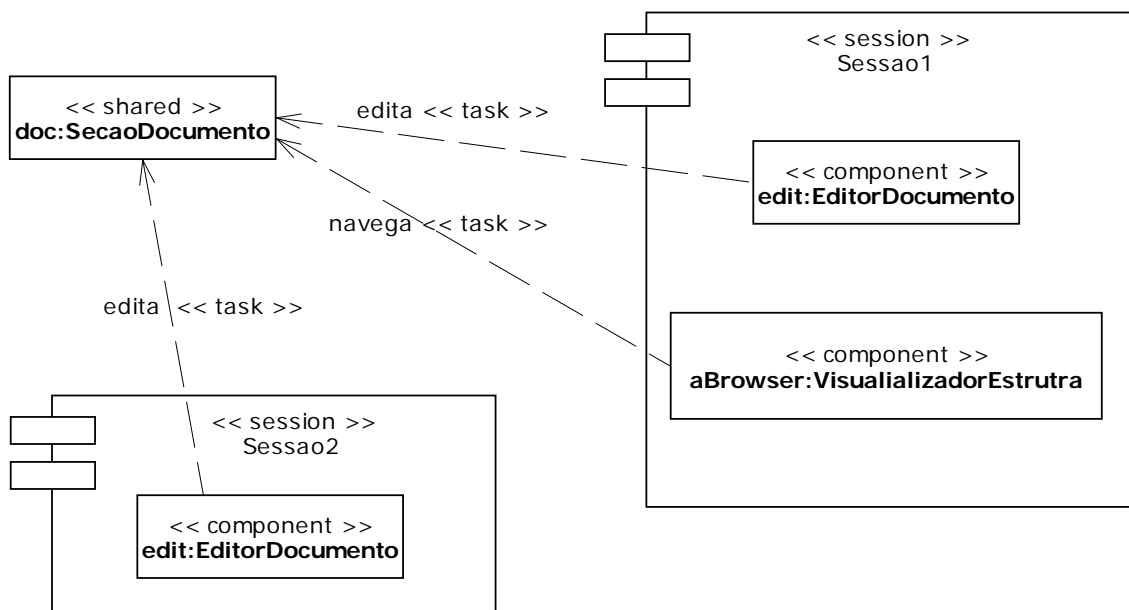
<< session >>
Sessao1

<< shared >>
doc:SecaoDocumento

edita << task >>

<< component >>
edit:EditorDocumento

navega << task >>

edita << task >>

<< component >>
aBrowser:VisualializadorEstrutra

<< session >>
Sessao2

<< component >>
edit:EditorDocumento